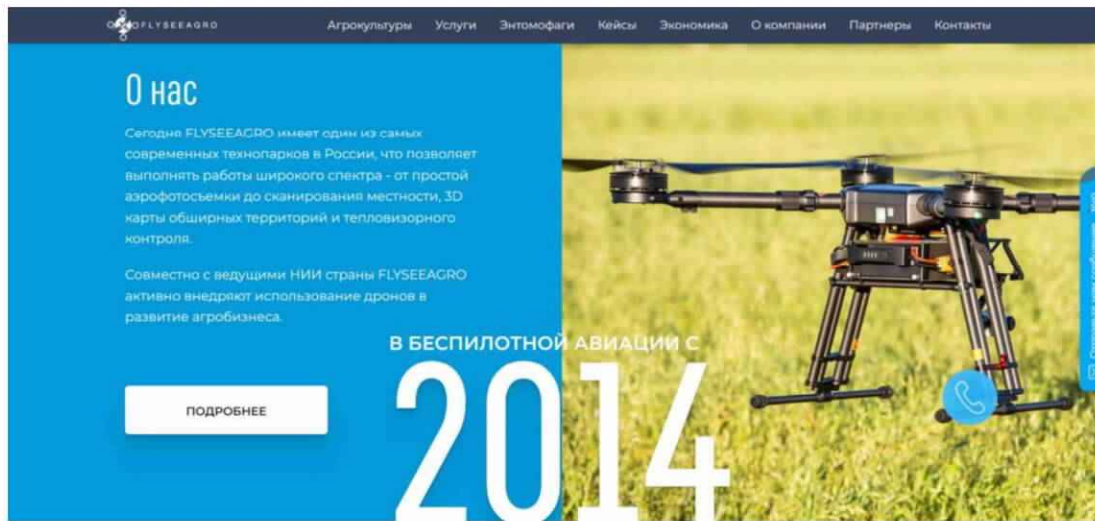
FLYSEEAGRO

Агрокультуры Услуги Энтомофаги Кейсы Экономика О компании Партнеры Контакты

О нас

Сегодня FLYSEEAGRO имеет один из самых современных технопарков в России, что позволяет выполнять работы широкого спектра - от простой аэрофотосъемки до сканирования местности, 3D карты обширных территорий и тепловизорного контроля.

Совместно с ведущими НИИ страны FLYSEEAGRO активно внедряют использование дронов в развитие агробизнеса.

В БЕСПИЛОТНОЙ АВИАЦИИ С

2014

ПОДРОБНЕЕ

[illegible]